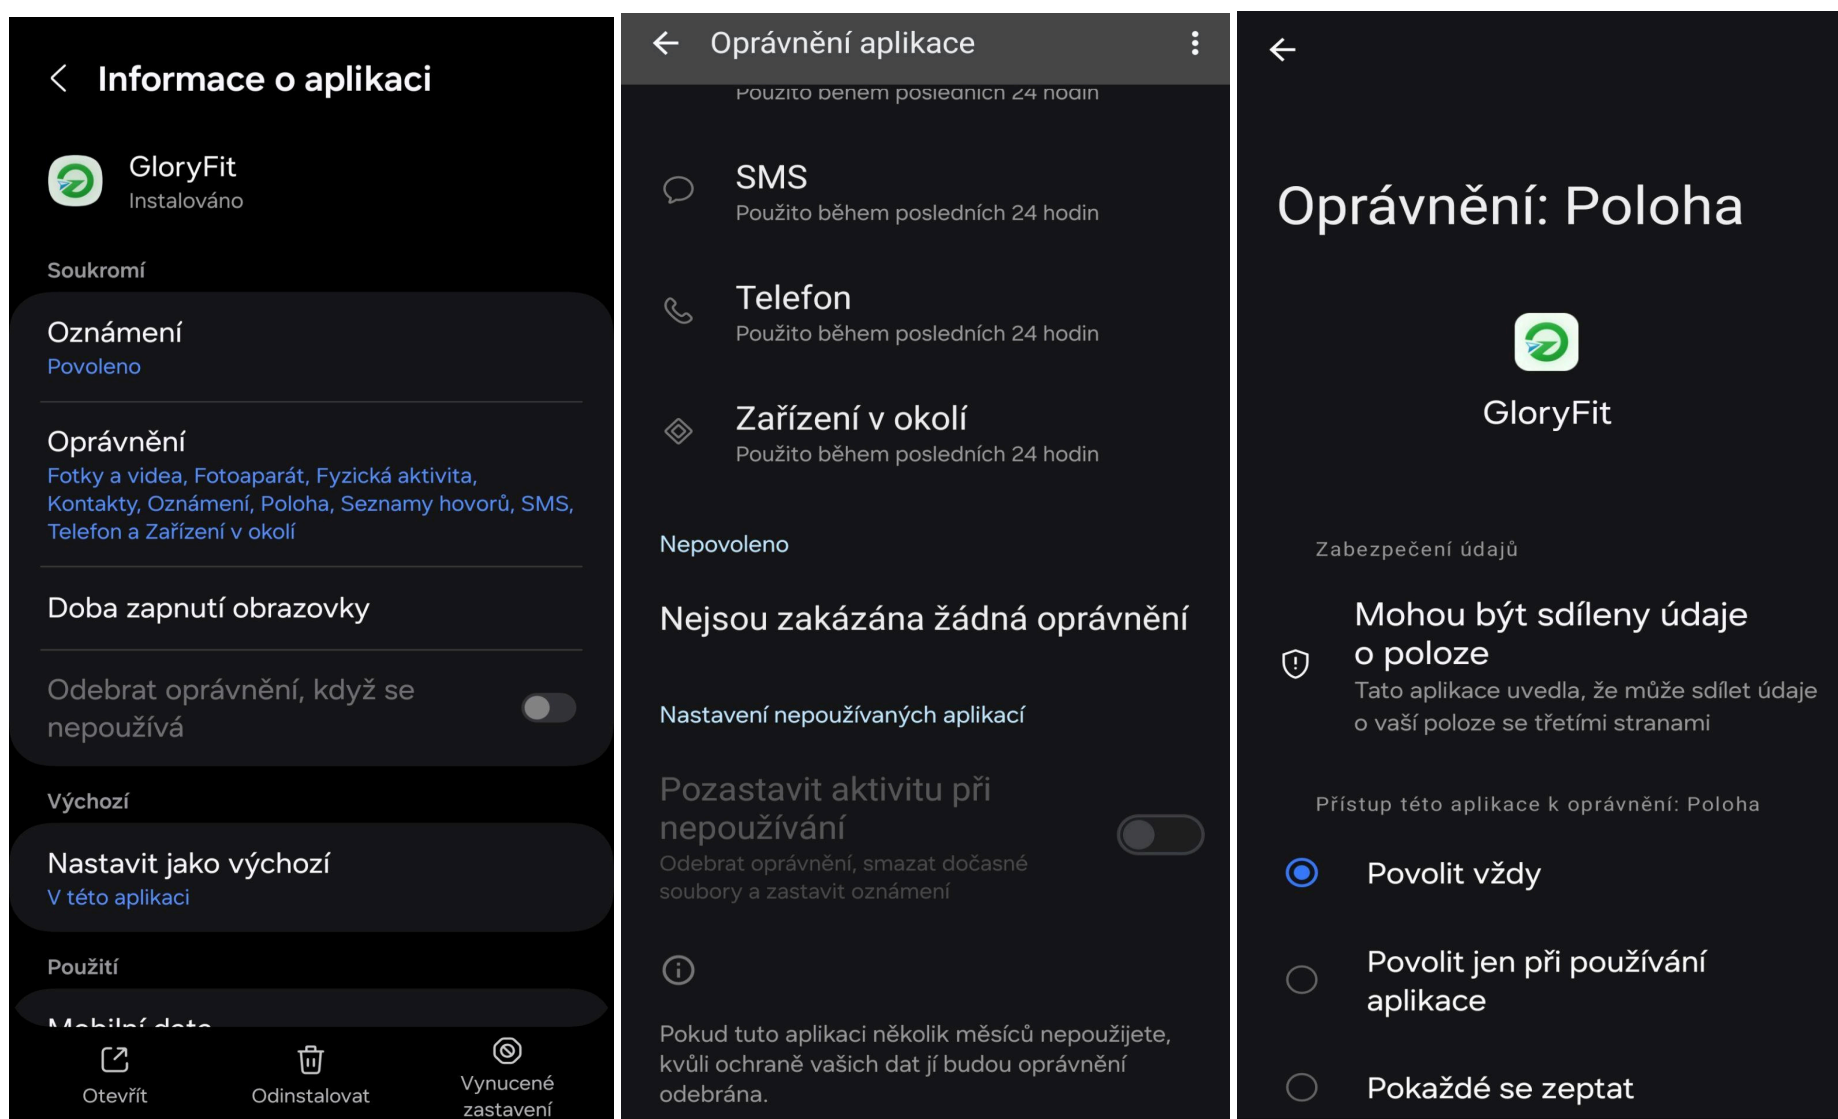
Informace o aplikaci

GloryFit
Instalováno

Soukromí

Oznámení
Povoleno

Oprávnění
Fotky a videa, Fotoaparát, Fyzická aktivita, Kontakty, Oznámení, Poloha, Seznamy hovorů, SMS, Telefon a Zařízení v okolí

Doba zapnutí obrazovky

Odebrat oprávnění, když se nepoužívá

Výchozí

Nastavit jako výchozí
V této aplikaci

Použití

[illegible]

Otevřít
Odinstalovat
Vynucené zastavení

Oprávnění aplikace

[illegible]

SMS
Použito během posledních 24 hodin

Telefon
Použito během posledních 24 hodin

Zařízení v okolí
Použito během posledních 24 hodin

Nepovoleno

Nejsou zakázána žádná oprávnění

Nastavení nepoužívaných aplikací

Pozastavit aktivitu při nepoužívání
Odebrat oprávnění, smazat dočasné soubory a zastavit oznámení

Pokud tuto aplikaci několik měsíců nepoužijete, kvůli ochraně vašich dat jí budou oprávnění odebrána.

Oprávnění: Poloha

GloryFit

Zabezpečení údajů

Mohou být sdíleny údaje o poloze
Tato aplikace uvedla, že může sdílet údaje o vaší poloze se třetími stranami

Přístup této aplikace k oprávnění: Poloha

Povolit vždy

Povolit jen při používání aplikace

Pokaždé se zeptat